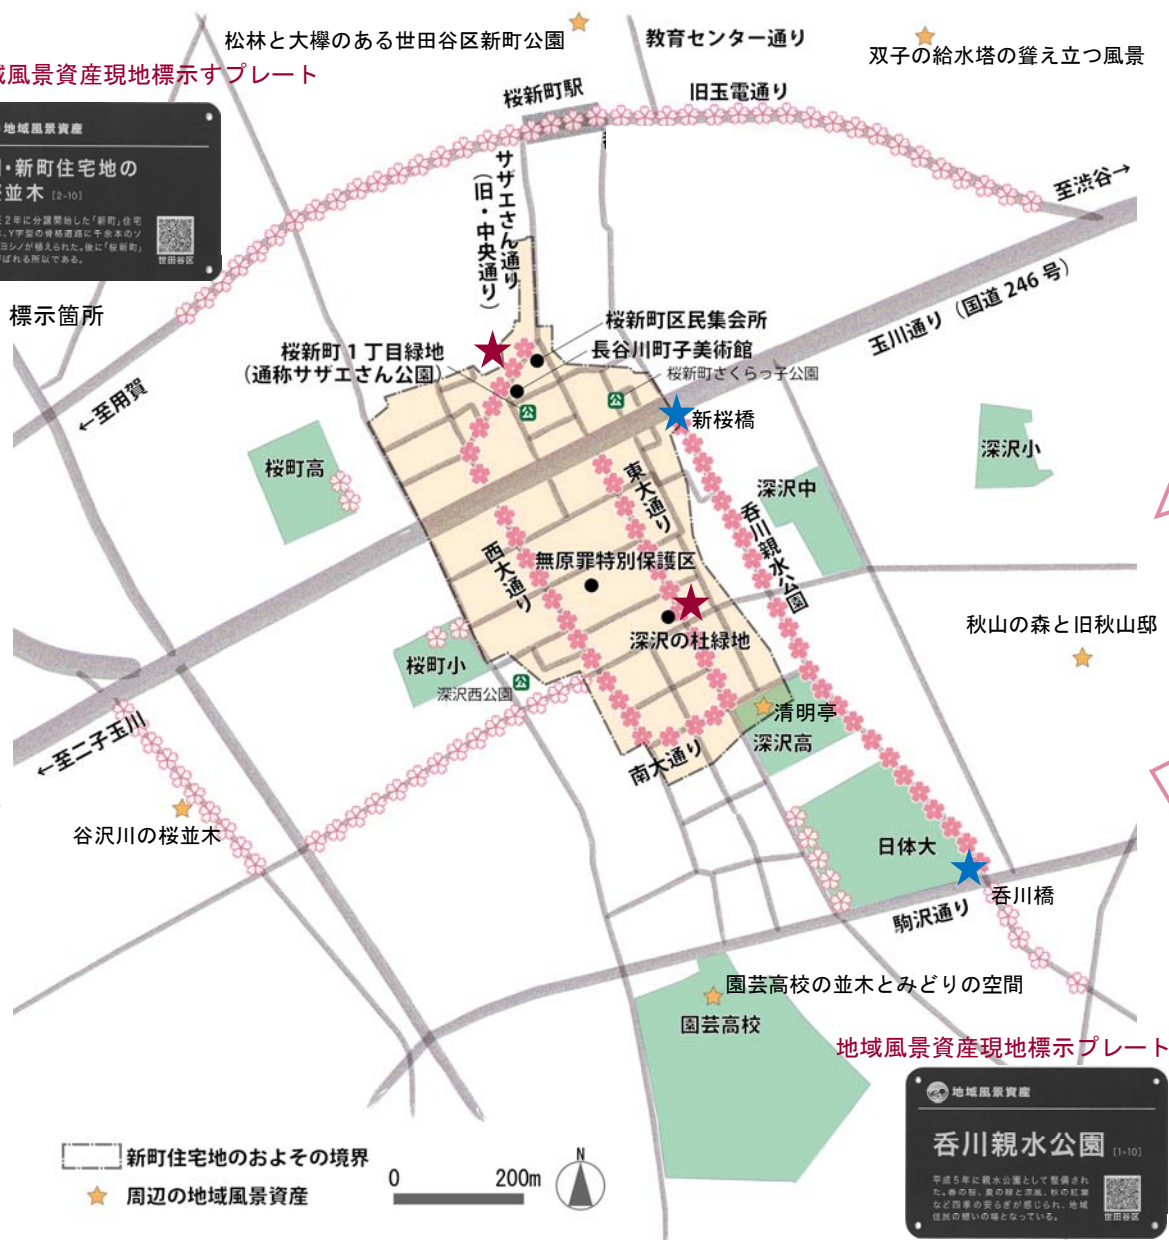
松林と大欅のある世田谷区新町公園
教育センター通り
双子の給水塔の聳え立つ風景
域風景資産現地標示すプレート
地域風景資産
町・新町住宅地の
桜並木 [2-10]
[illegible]
世田谷区
桜新町駅
旧玉電通り
至渋谷→
サザエさん通り
（旧・中央通り）
標示箇所
桜新町区民集会所
長谷川町子美術館
桜新町1丁目緑地
（通称サザエさん公園）
桜新町さくらっ子公園
玉川通り（国道246号）
←至用賀
新桜橋
桜町高
深沢小
東大通り
深沢中
呑川親水公園
西大通り
無原罪特別保護区
深沢の杜緑地
秋山の森と旧秋山邸
桜町小
深沢西公園
清明亭
深沢高
←至二子玉川
南大通り
谷沢川の桜並木
日体大
呑川橋
駒沢通り
園芸高校の並木とみどりの空間
園芸高校
地域風景資産現地標示プレート
地域風景資産
呑川親水公園 [1-10]
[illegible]
世田谷区
新町住宅地のおよその境界
周辺の地域風景資産
0
200m
N